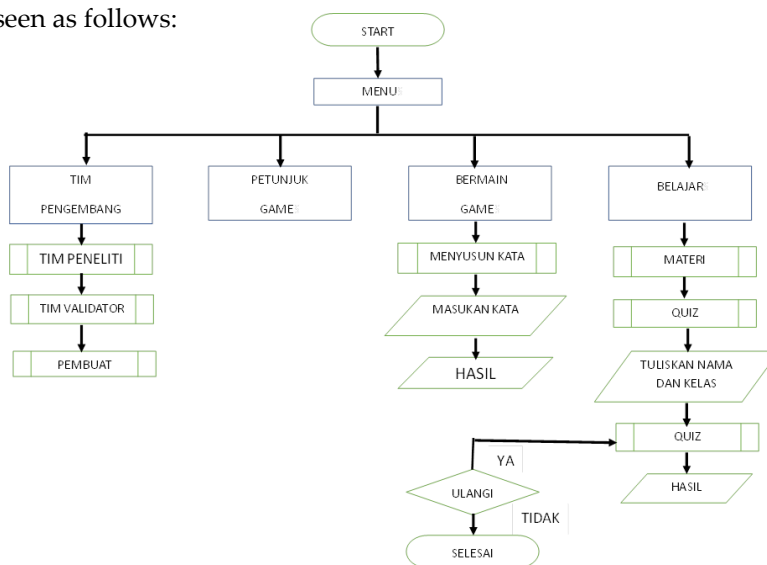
seen as follows:

START

MENU

TIM PENGEMBANG

PETUNJUK GAME

BERMAIN GAME

BELAJAR

TIM PENELITI

TIM VALIDATOR

PEMBUAT

MENYUSUN KATA

MASUKAN KATA

HASIL

MATERI

QUIZ

TULISKAN NAMA DAN KELAS

QUIZ

HASIL

YA

ULANGI

TIDAK

SELESAI